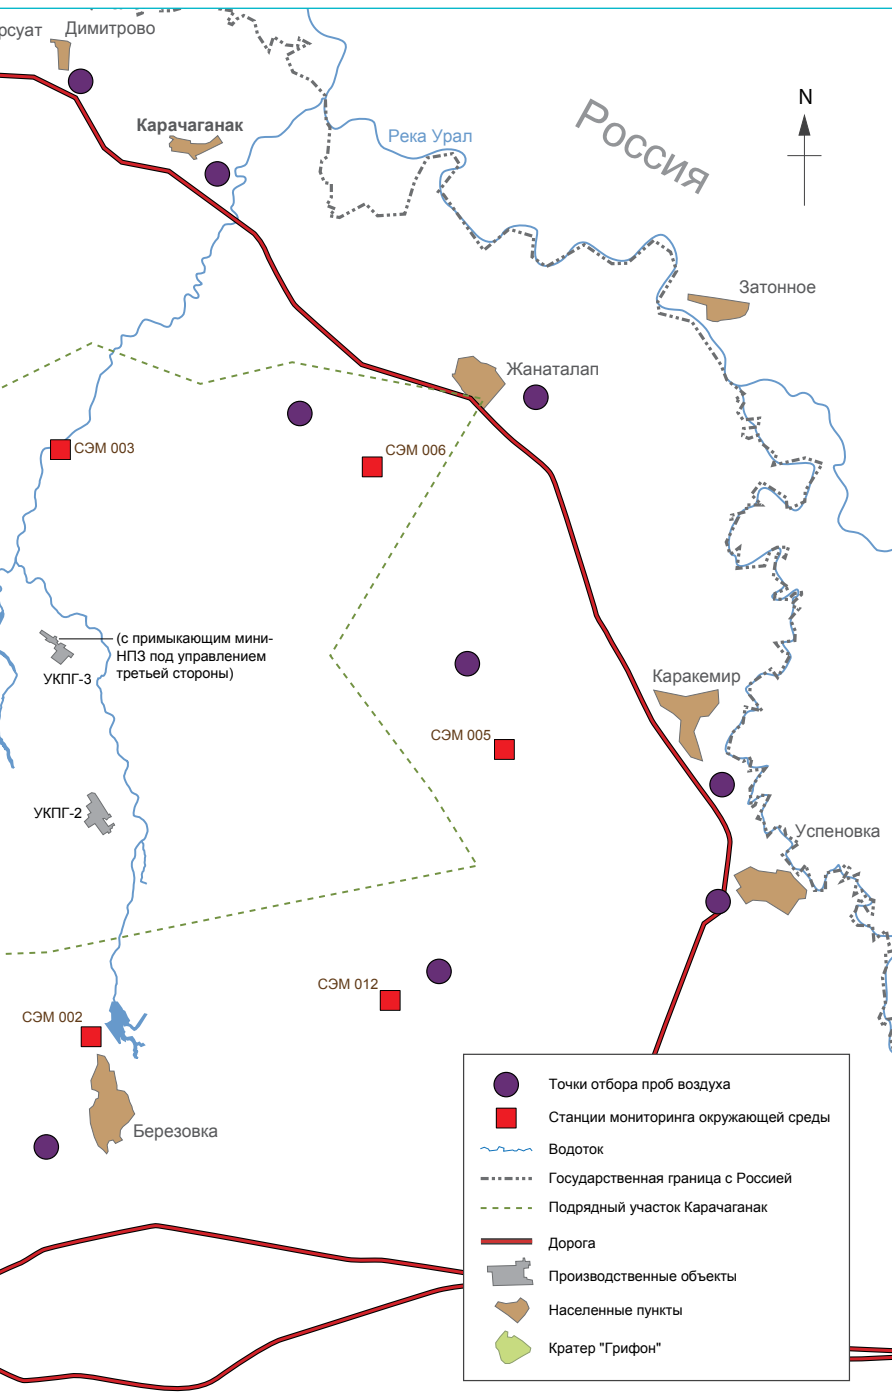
рсуат Димитрово

Карачаганак

Река Урал

Россия

N

Затонное

Жанаталап

СЭМ 003

СЭМ 006

(с примыкающим мини-НПЗ под управлением третьей стороны)

УКПГ-3

Каракемир

СЭМ 005

УКПГ-2

Успеновка

СЭМ 012

СЭМ 002

Березовка

Точки отбора проб воздуха
Станции мониторинга окружающей среды
Водоток
Государственная граница с Россией
Подрядный участок Карачаганак
Дорога
Производственные объекты
Населенные пункты
Кратер "Грифон"